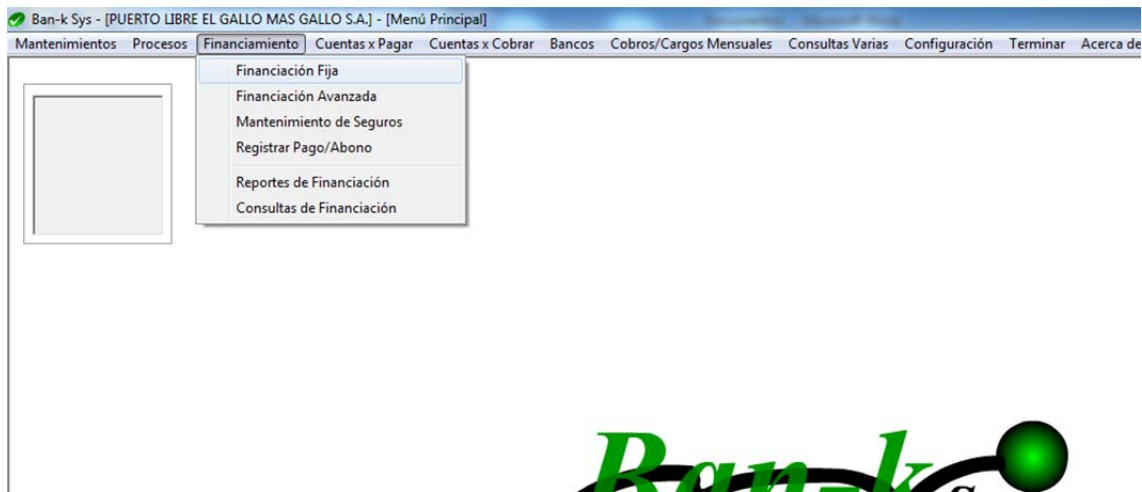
Ban-k Sys - [PUERTO LIBRE EL GALLO MAS GALLO S.A.] - [Menú Principal]

Mantenimientos Procesos Financiamiento Cuentas x Pagar Cuentas x Cobrar Bancos Cobros/Cargos Mensuales Consultas Varias Configuración Terminar Acerca de

Financiación Fija
Financiación Avanzada
Mantenimiento de Seguros
Registrar Pago/Abono
Reportes de Financiación
Consultas de Financiación

Ban-k